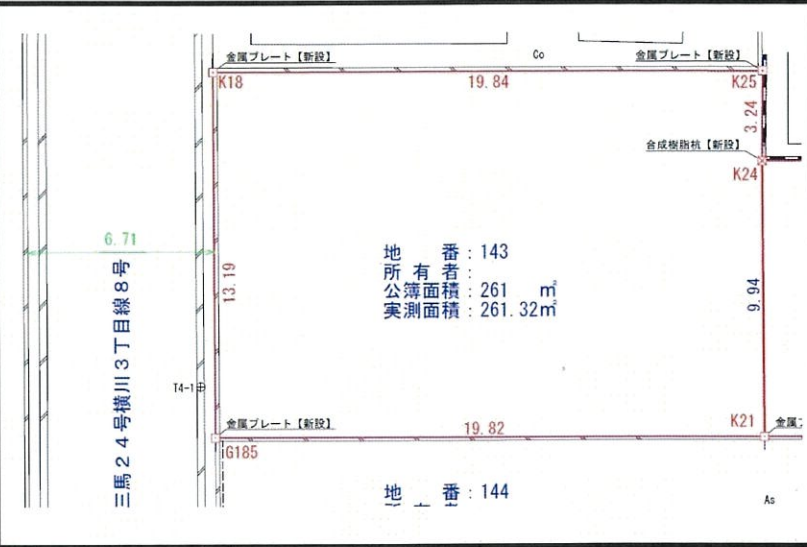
金属プレート【新設】
Co
金属プレート【新設】
K18
19.84
K25
3.24
合成樹脂杭【新設】
K24
6.71
三馬２４号横川３丁目線８号
13.19
地　番：143
所有者：
公簿面積：261　㎡
実測面積：261.32㎡
9.94
T4-1
金属プレート【新設】
19.82
K21
金属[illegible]
G185
地　番：144
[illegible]
As